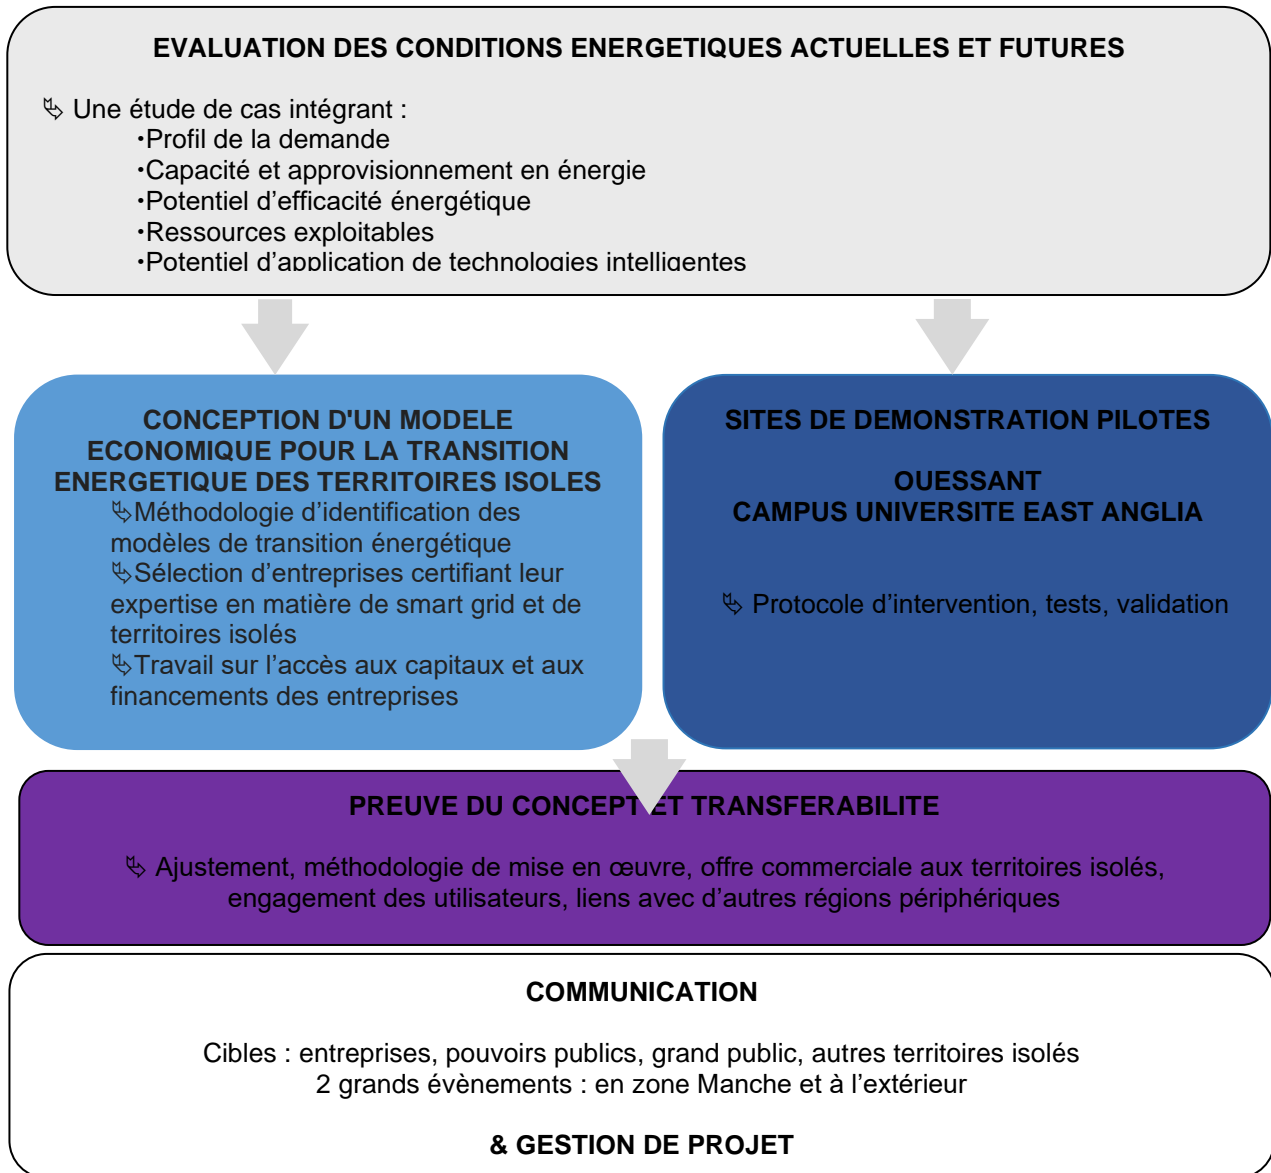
EVALUATION DES CONDITIONS ENERGETIQUES ACTUELLES ET FUTURES

↳ Une étude de cas intégrant :
·Profil de la demande
·Capacité et approvisionnement en énergie
·Potentiel d’efficacité énergétique
·Ressources exploitables
·Potentiel d’application de technologies intelligentes

CONCEPTION D'UN MODELE ECONOMIQUE POUR LA TRANSITION ENERGETIQUE DES TERRITOIRES ISOLES
↳Méthodologie d’identification des modèles de transition énergétique
↳Sélection d’entreprises certifiant leur expertise en matière de smart grid et de territoires isolés
↳Travail sur l’accès aux capitaux et aux financements des entreprises

SITES DE DEMONSTRATION PILOTES

OUESSANT
CAMPUS UNIVERSITE EAST ANGLIA

↳ Protocole d’intervention, tests, validation

PREUVE DU CONCEPT ET TRANSFERABILITE

↳ Ajustement, méthodologie de mise en œuvre, offre commerciale aux territoires isolés, engagement des utilisateurs, liens avec d’autres régions périphériques

COMMUNICATION

Cibles : entreprises, pouvoirs publics, grand public, autres territoires isolés
2 grands évènements : en zone Manche et à l’extérieur

& GESTION DE PROJET